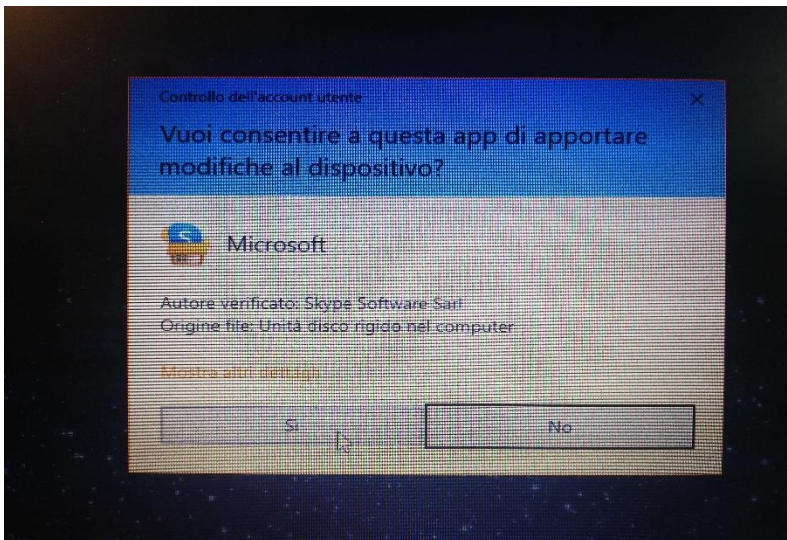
Controllo dell'account utente

×

Vuoi consentire a questa app di apportare modifiche al dispositivo?

Microsoft

Autore verificato: Skype Software Sarl
Origine file: Unità disco rigido nel computer

Mostra altri dettagli

Sì

No